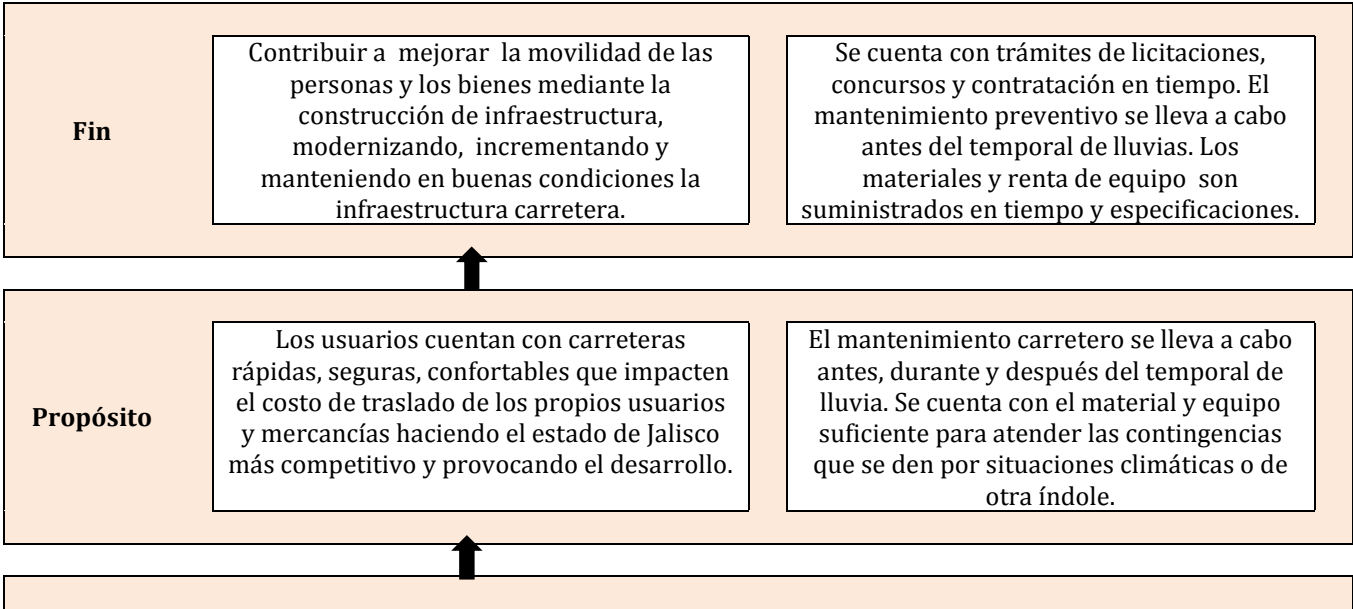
Fin

Contribuir a mejorar la movilidad de las personas y los bienes mediante la construcción de infraestructura, modernizando, incrementando y manteniendo en buenas condiciones la infraestructura carretera.

Se cuenta con trámites de licitaciones, concursos y contratación en tiempo. El mantenimiento preventivo se lleva a cabo antes del temporal de lluvias. Los materiales y renta de equipo son suministrados en tiempo y especificaciones.

Propósito

Los usuarios cuentan con carreteras rápidas, seguras, confortables que impacten el costo de traslado de los propios usuarios y mercancías haciendo el estado de Jalisco más competitivo y provocando el desarrollo.

El mantenimiento carretero se lleva a cabo antes, durante y después del temporal de lluvia. Se cuenta con el material y equipo suficiente para atender las contingencias que se den por situaciones climáticas o de otra índole.